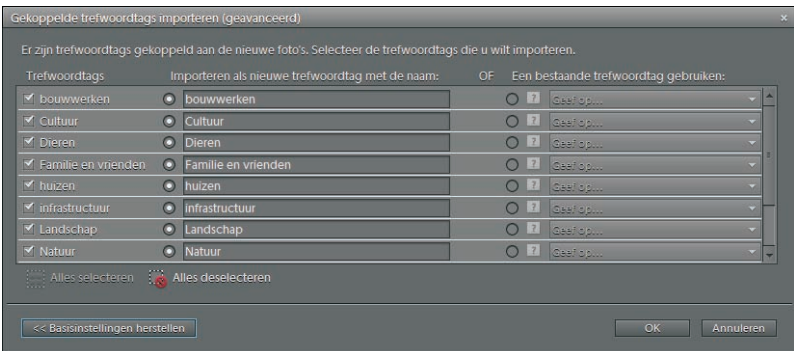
Gekoppelde trefwoordtags importeren (geavanceerd)

×

Er zijn trefwoordtags gekoppeld aan de nieuwe foto's. Selecteer de trefwoordtags die u wilt importeren.

| Trefwoordtags | Importeren als nieuwe trefwoordtag met de naam: | OF | Een bestaande trefwoordtag gebruiken: |
|---|---|---|---|
| bouwwerken | bouwwerken | | Geef op... |
| Cultuur | Cultuur | | Geef op... |
| Dieren | Dieren | | Geef op... |
| Familie en vrienden | Familie en vrienden | | Geef op... |
| huizen | huizen | | Geef op... |
| infrastructuur | infrastructuur | | Geef op... |
| Landschap | Landschap | | Geef op... |
| Natuur | Natuur | | Geef op... |

Alles selecteren Alles deselecteren

<< Basisinstellingen herstellen

OK Annuleren